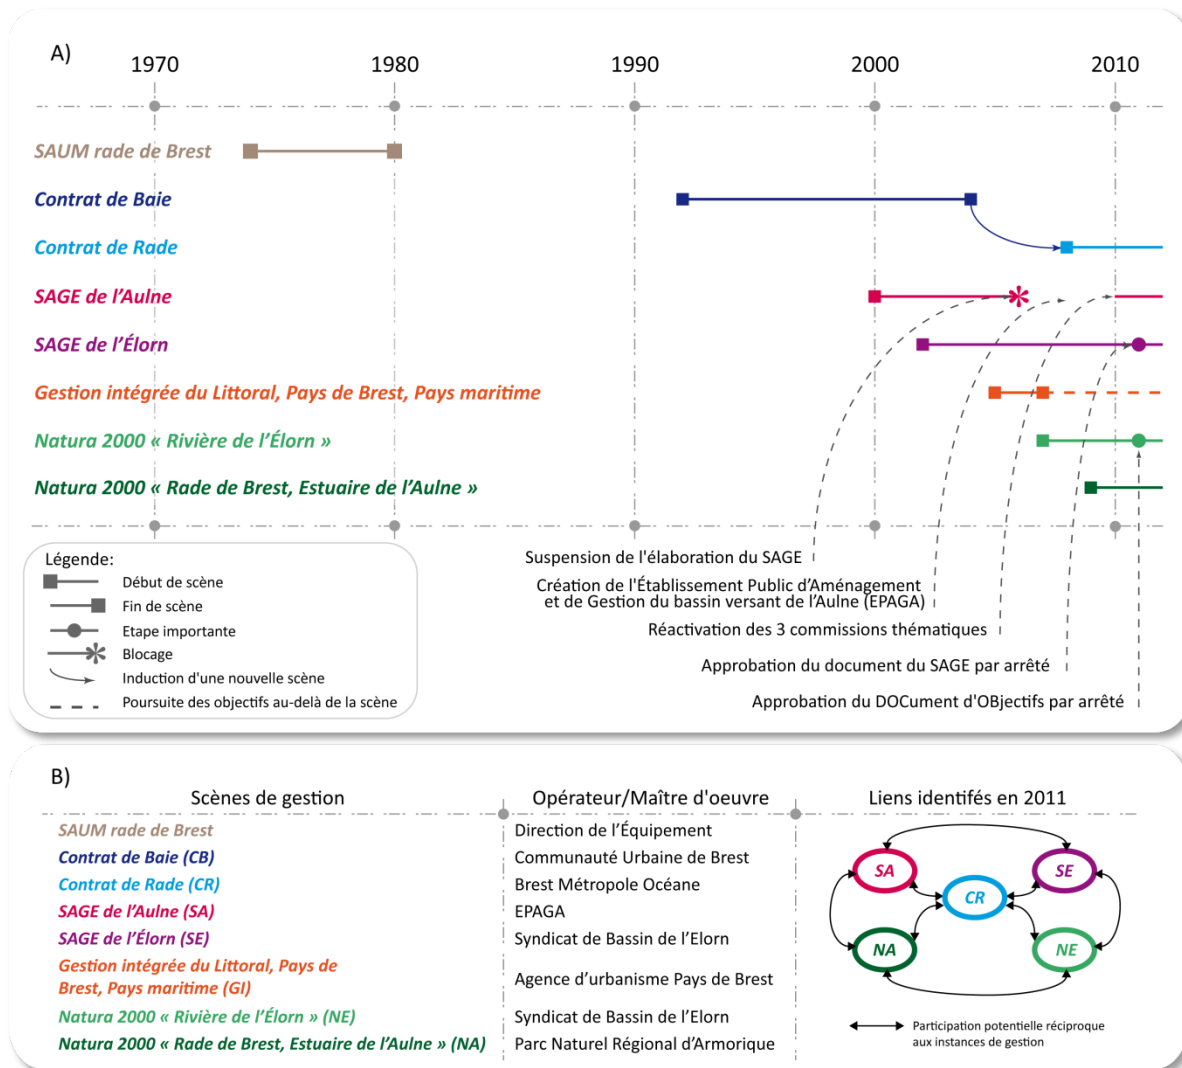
A)

1970 1980 1990 2000 2010

SAUM rade de Brest
Contrat de Baie
Contrat de Rade
SAGE de l'Aulne
SAGE de l'Élorn
Gestion intégrée du Littoral, Pays de Brest, Pays maritime
Natura 2000 « Rivière de l'Élorn »
Natura 2000 « Rade de Brest, Estuaire de l'Aulne »

Légende:
Début de scène
Fin de scène
Etape importante
Blocage
Induction d'une nouvelle scène
Poursuite des objectifs au-delà de la scène

Suspension de l'élaboration du SAGE
Création de l'Établissement Public d'Aménagement et de Gestion du bassin versant de l'Aulne (EPAGA)
Réactivation des 3 commissions thématiques
Approbation du document du SAGE par arrêté
Approbation du DOCument d'OBjectifs par arrêté

B)

| Scènes de gestion | Opérateur/Maître d'oeuvre |
|---|---|
| SAUM rade de Brest | Direction de l'Équipement |
| Contrat de Baie (CB) | Communauté Urbaine de Brest |
| Contrat de Rade (CR) | Brest Métropole Océane |
| SAGE de l'Aulne (SA) | EPAGA |
| SAGE de l'Élorn (SE) | Syndicat de Bassin de l'Elorn |
| Gestion intégrée du Littoral, Pays de Brest, Pays maritime (GI) | Agence d'urbanisme Pays de Brest |
| Natura 2000 « Rivière de l'Élorn » (NE) | Syndicat de Bassin de l'Elorn |
| Natura 2000 « Rade de Brest, Estuaire de l'Aulne » (NA) | Parc Naturel Régional d'Armorique |

Liens identifés en 2011

SA SE CR NA NE

Participation potentielle réciproque aux instances de gestion